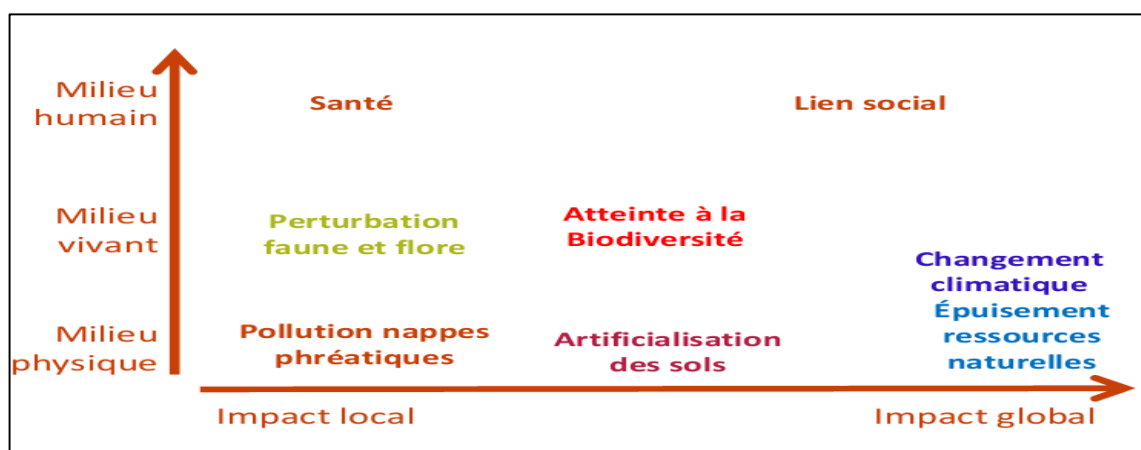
Milieu humain

Santé

Lien social

Milieu vivant

Perturbation faune et flore

Atteinte à la Biodiversité

Changement climatique

Épuisement ressources naturelles

Milieu physique

Pollution nappes phréatiques

Artificialisation des sols

Impact local

Impact global